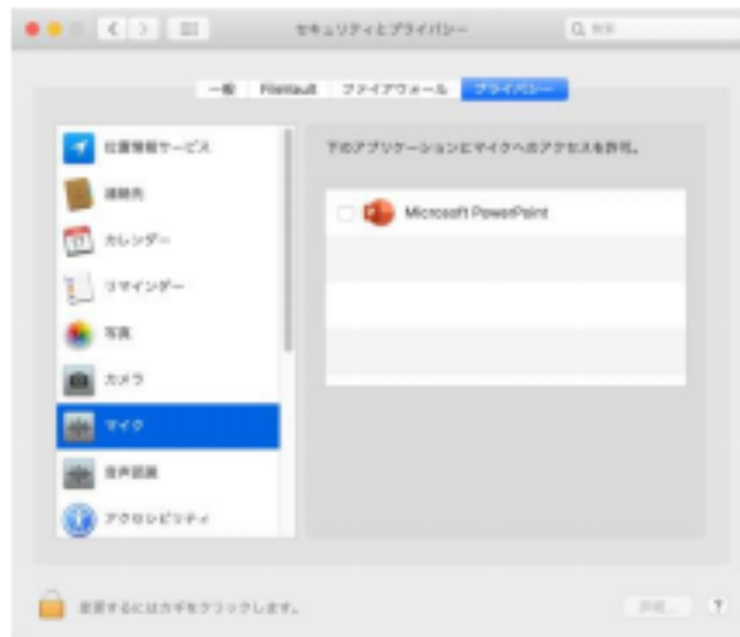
セキュリティとプライバシー
検索
一般
FileVault
ファイアウォール
プライバシー
位置情報サービス
連絡先
カレンダー
リマインダー
写真
カメラ
マイク
音声認識
アクセシビリティ
下のアプリケーションにマイクへのアクセスを許可。
Microsoft PowerPoint
変更するにはカギをクリックします。
詳細...
?